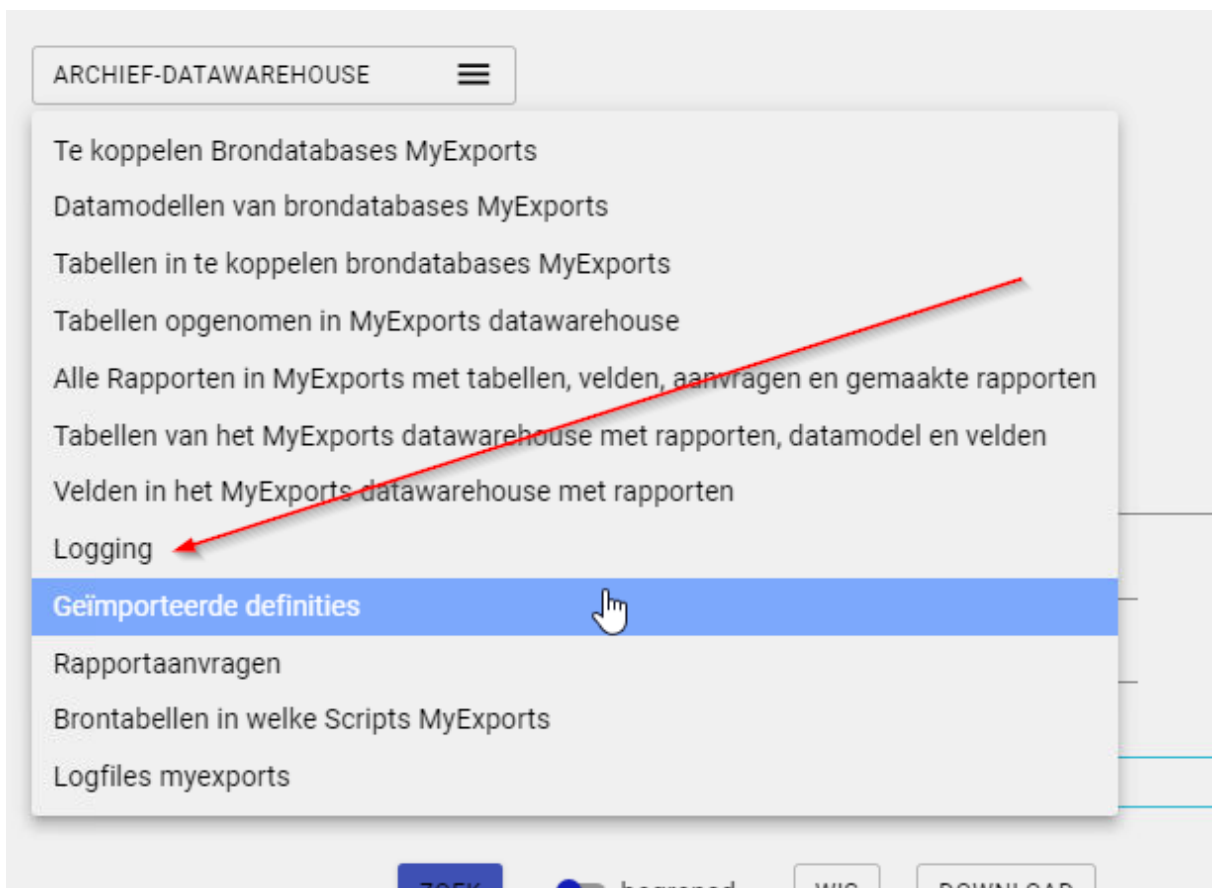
ARCHIEF-DATAWAREHOUSE

Te koppelen Brondatabases MyExports
Datamodellen van brondatabases MyExports
Tabellen in te koppelen brondatabases MyExports
Tabellen opgenomen in MyExports datawarehouse
Alle Rapporten in MyExports met tabellen, velden, aanvragen en gemaakte rapporten
Tabellen van het MyExports datawarehouse met rapporten, datamodel en velden
Velden in het MyExports datawarehouse met rapporten
Logging
Geïmporteerde definities
Rapportaanvragen
Brontabellen in welke Scripts MyExports
Logfiles myexports

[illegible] begrensd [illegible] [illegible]